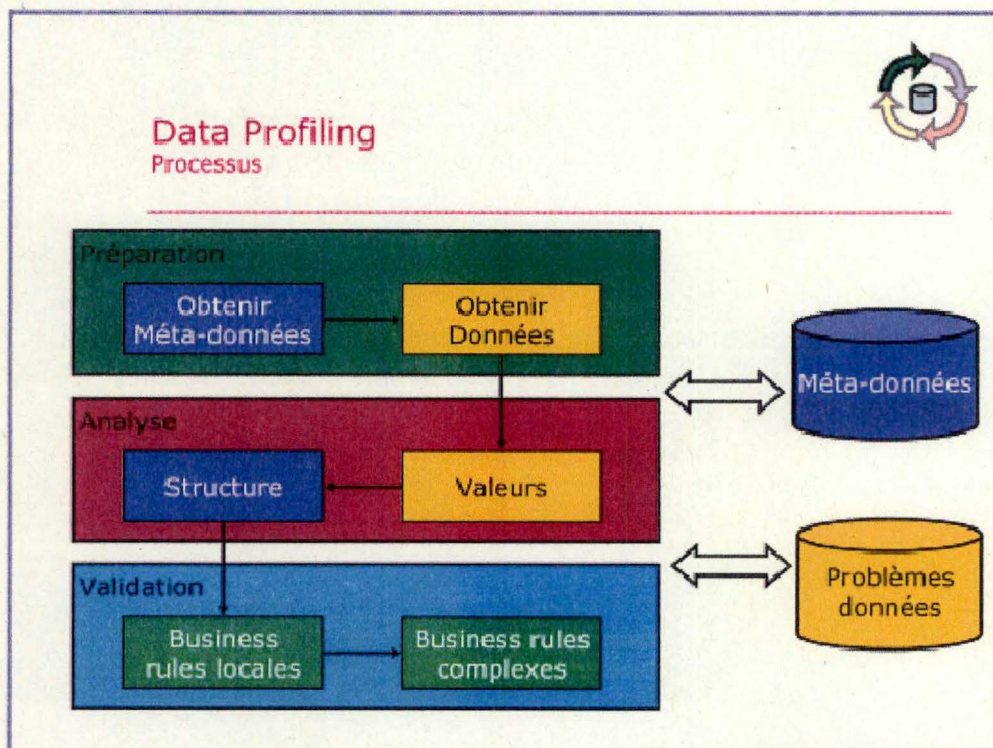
Data Profiling
Processus

Préparation

Obtenir Méta-données

Obtenir Données

Méta-données

Analyse

Structure

Valeurs

Validation

Business rules locales

Business rules complexes

Problèmes données